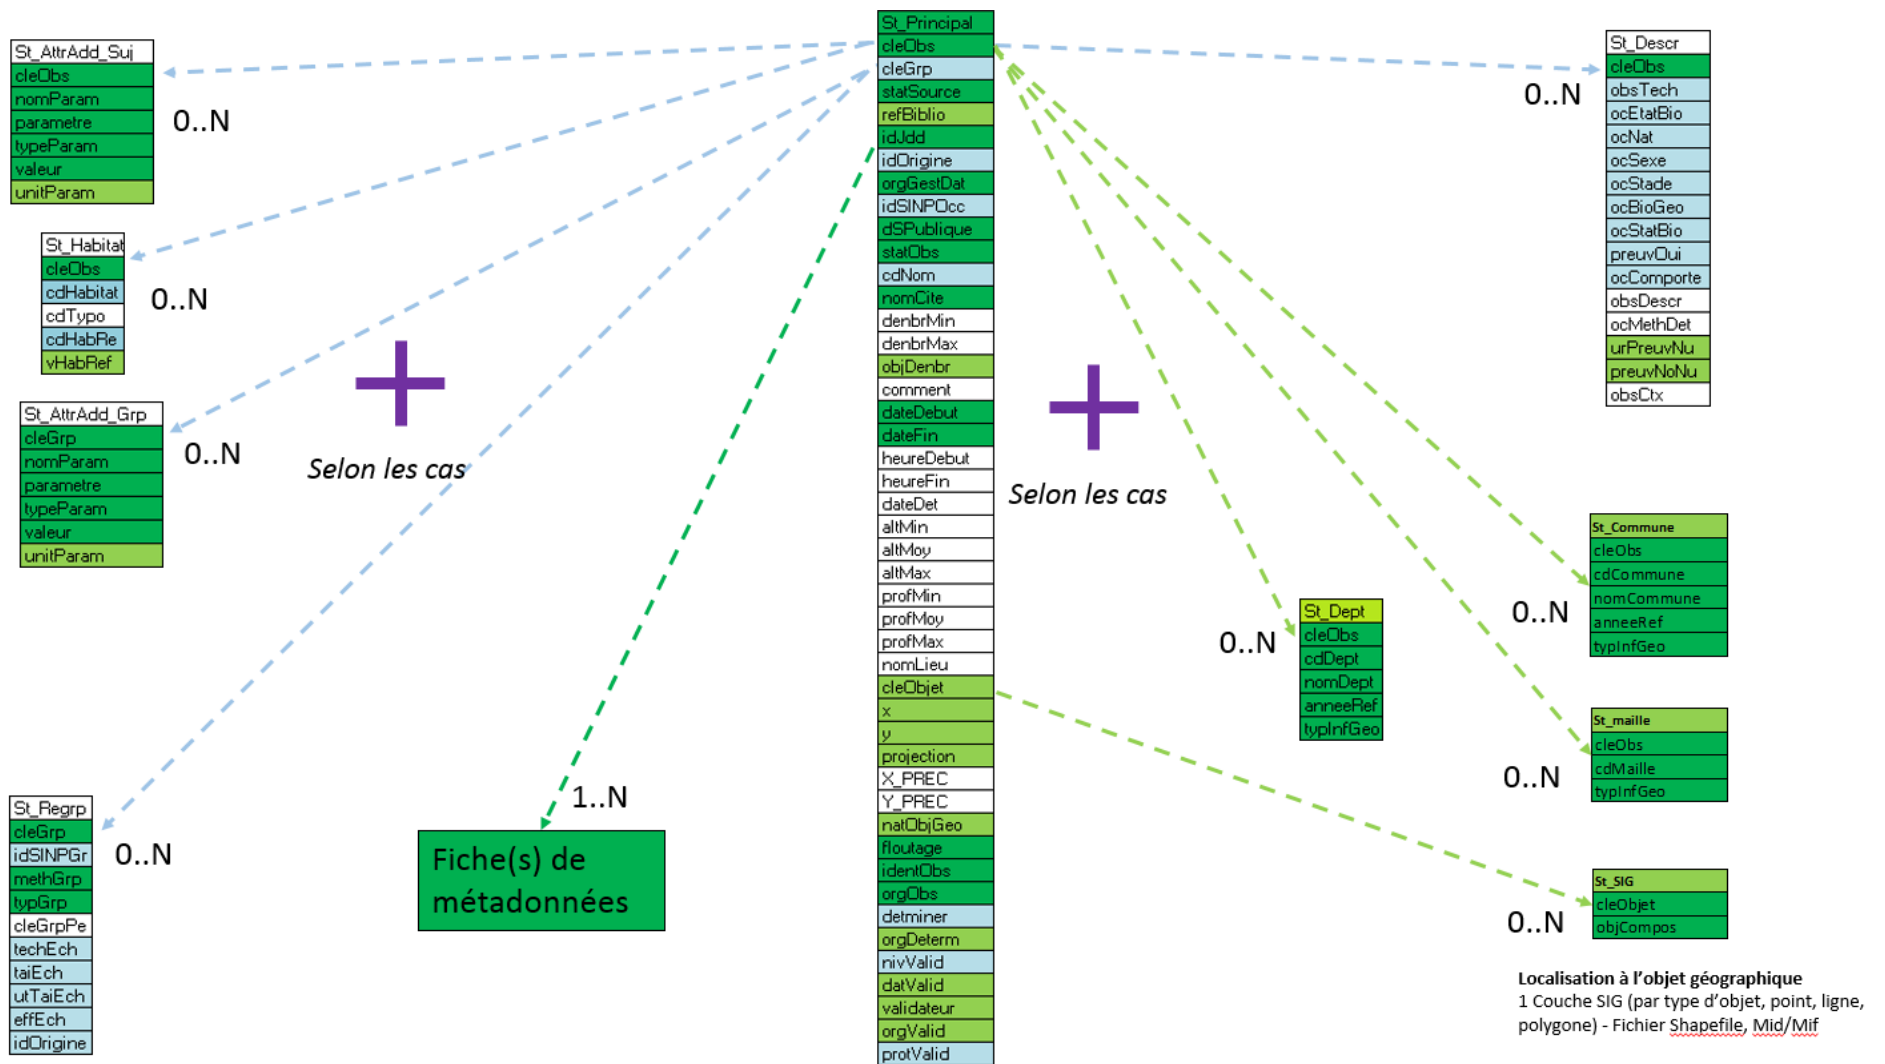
St_AttrAdd_Suj
cleObs
nomParam
parametre
typeParam
valeur
unitParam

0..N

St_Habitat
cleObs
cdHabitat
cdTypo
cdHabRe
vHabRef

0..N

St_AttrAdd_Grp
cleGrp
nomParam
parametre
typeParam
valeur
unitParam

0..N

Selon les cas

St_Regrp
cleGrp
idSINPGr
methGrp
typGrp
cleGrpPe
techEch
taiEch
utTaiEch
effEch
idOrigine

0..N

1..N

Fiche(s) de métadonnées

St_Principal
cleObs
cleGrp
statSource
refBiblio
idJdd
idOrigine
orgGestDat
idSINPOcc
dSPublique
statObs
cdNom
nomCite
denbrMin
denbrMax
objDenbr
comment
dateDebut
dateFin
heureDebut
heureFin
dateDet
altMin
altMoy
altMax
profMin
profMoy
profMax
nomLieu
cleObjet
x
y
projection
X_PREC
Y_PREC
natObjGeo
floutage
identObs
orgObs
detminer
orgDeterm
nivValid
datValid
validateur
orgValid
protValid

Selon les cas

St_Descr
cleObs
obsTech
ocEtatBio
ocNat
ocSexe
ocStade
ocBioGeo
ocStatBio
preuvOui
ocComporte
obsDescr
ocMethDet
urPreuvNu
preuvNoNu
obsCtx

0..N

St_Dept
cleObs
cdDept
nomDept
anneeRef
typInfGeo

0..N

St_Commune
cleObs
cdCommune
nomCommune
anneeRef
typInfGeo

0..N

St_maille
cleObs
cdMaille
typInfGeo

0..N

St_SIG
cleObjet
objCompos

0..N

Localisation à l'objet géographique
1 Couche SIG (par type d'objet, point, ligne, polygone) - Fichier Shapefile, Mid/Mif